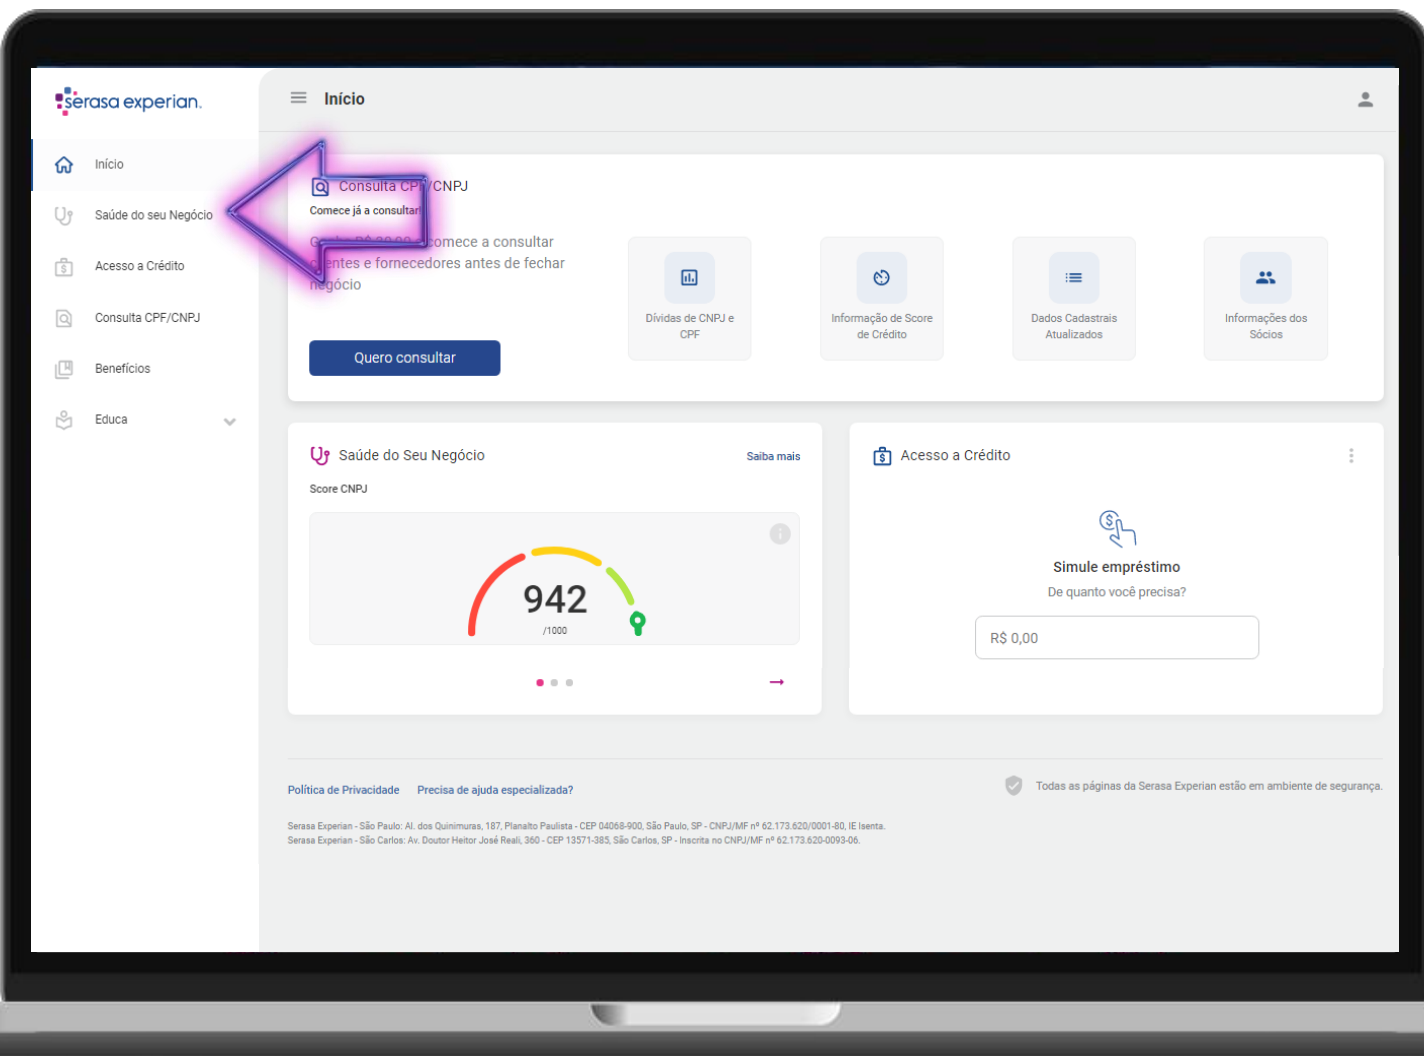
serasa experian.

Início
Saúde do seu Negócio
Acesso a Crédito
Consulta CPF/CNPJ
Benefícios
Educa

Início

Consulta CP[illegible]/CNPJ
Comece já a consultar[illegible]

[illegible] comece a consultar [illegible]entes e fornecedores antes de fechar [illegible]gócio

Quero consultar

Dívidas de CNPJ e CPF
Informação de Score de Crédito
Dados Cadastrais Atualizados
Informações dos Sócios

Saúde do Seu Negócio
Saiba mais
Score CNPJ
942
/1000

Acesso a Crédito
Simule empréstimo
De quanto você precisa?
R$ 0,00

Política de Privacidade
Precisa de ajuda especializada?
Todas as páginas da Serasa Experian estão em ambiente de segurança.

Serasa Experian - São Paulo: Al. dos Quinimuras, 187, Planalto Paulista - CEP 04068-900, São Paulo, SP - CNPJ/MF nº 62.173.620/0001-80, IE Isenta.
Serasa Experian - São Carlos: Av. Doutor Heitor José Reali, 360 - CEP 13571-385, São Carlos, SP - Inscrita no CNPJ/MF nº 62.173.620-0093-06.